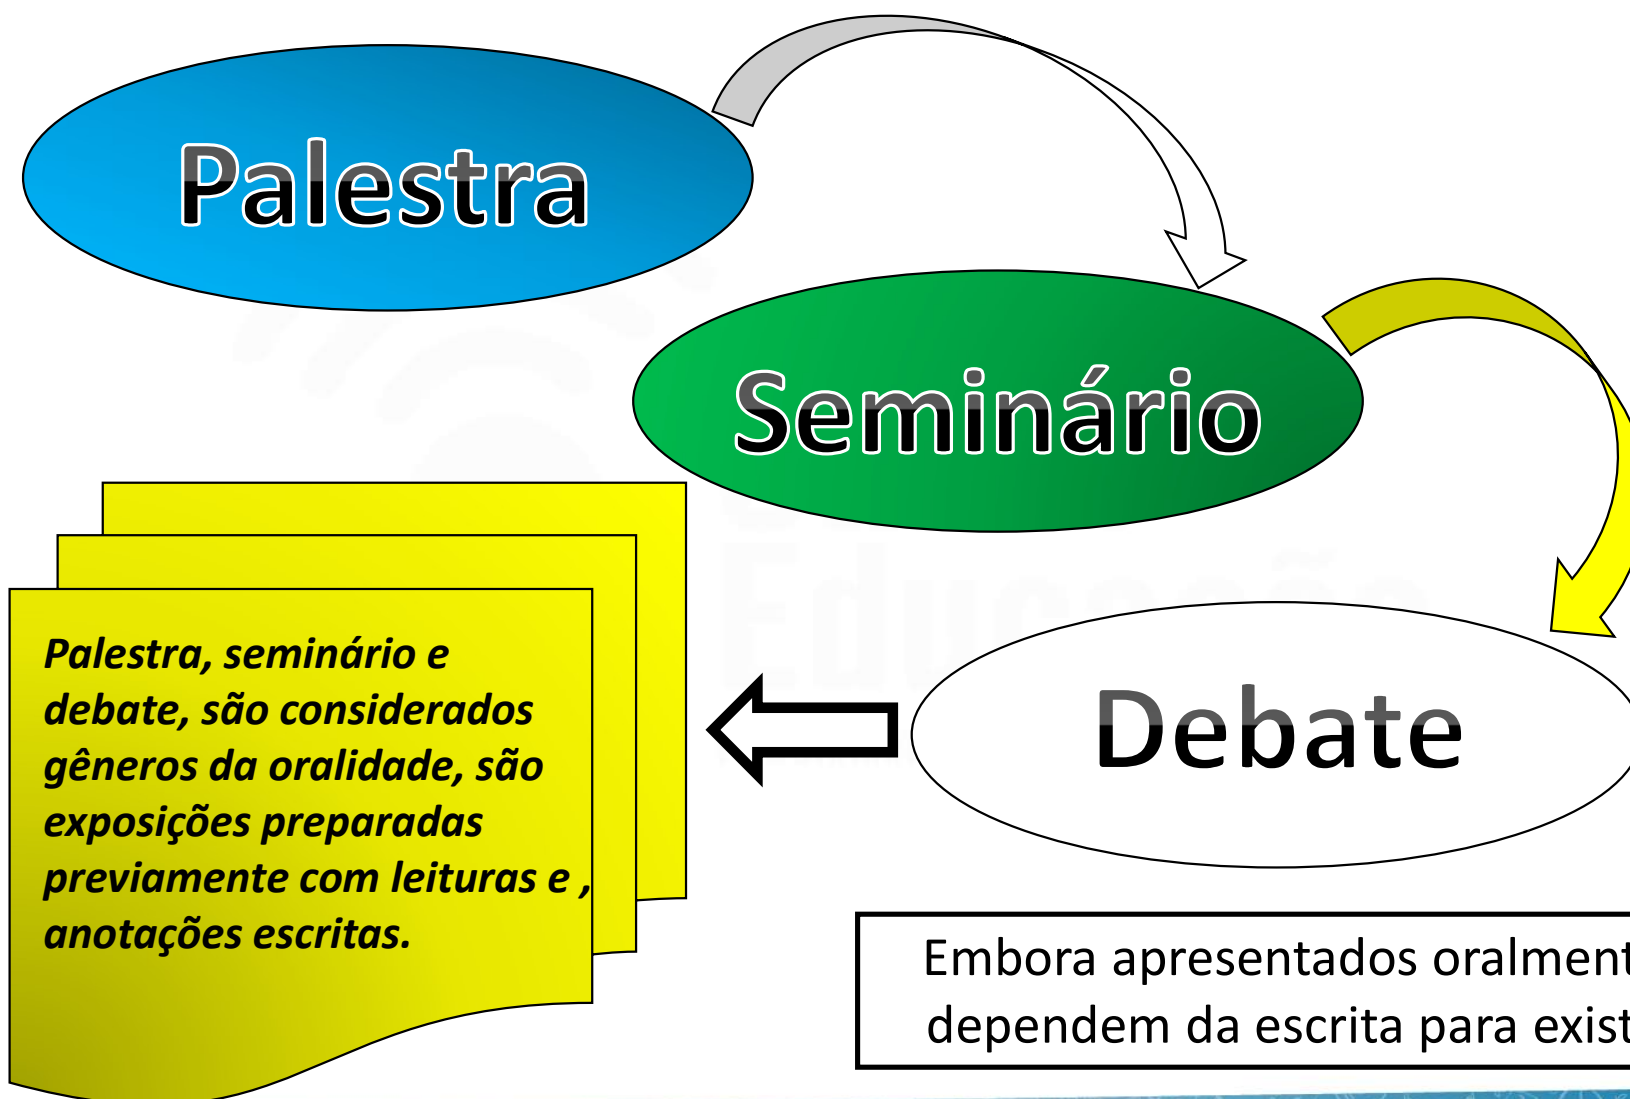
Palestra

Seminário

Debate

Palestra, seminário e debate, são considerados gêneros da oralidade, são exposições preparadas previamente com leituras e , anotações escritas.

Embora apresentados oralment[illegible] dependem da escrita para exist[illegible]